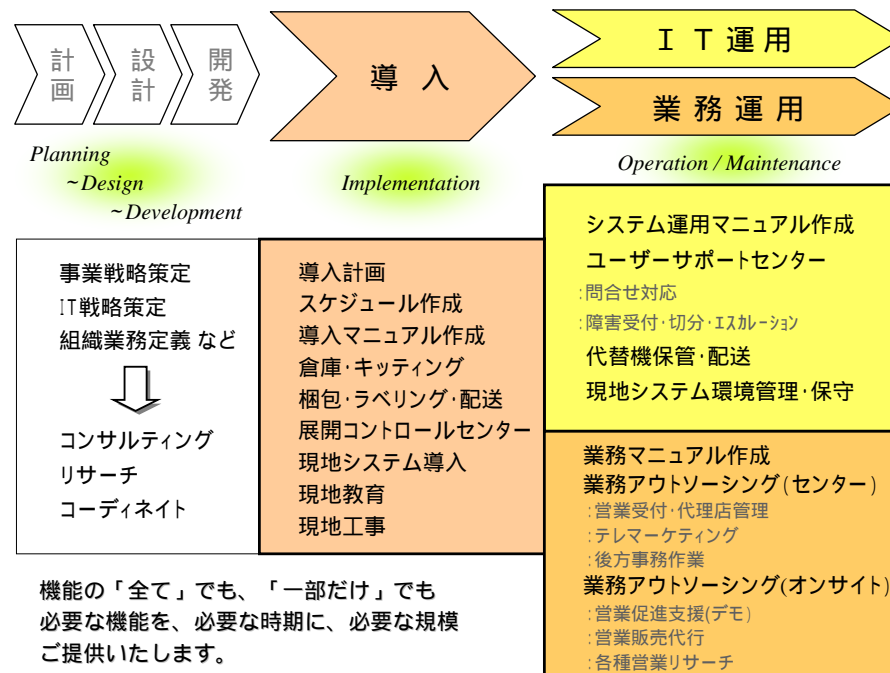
計画

設計

開発

導入

IT運用

業務運用

Planning
~Design
~Development

Implementation

Operation / Maintenance

事業戦略策定
IT戦略策定
組織業務定義 など

コンサルティング
リサーチ
コーディネイト

導入計画
スケジュール作成
導入マニュアル作成
倉庫・キッティング
梱包・ラベリング・配送
展開コントロールセンター
現地システム導入
現地教育
現地工事

システム運用マニュアル作成
ユーザーサポートセンター
:問合せ対応
:障害受付・切分・エスカレーション
代替機保管・配送
現地システム環境管理・保守

業務マニュアル作成
業務アウトソーシング(センター)
:営業受付・代理店管理
:テレマーケティング
:後方事務作業
業務アウトソーシング(オンサイト)
:営業促進支援(デモ)
:営業販売代行
:各種営業リサーチ

機能の「全て」でも、「一部だけ」でも
必要な機能を、必要な時期に、必要な規模
ご提供いたします。